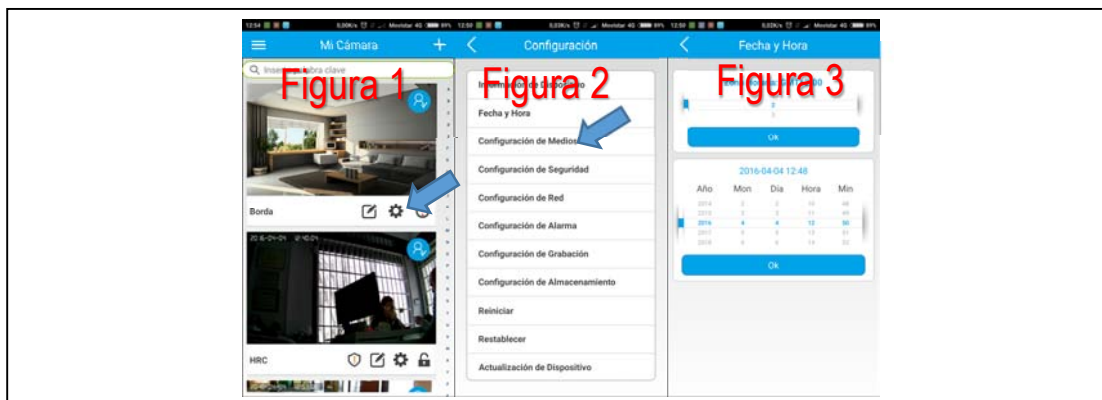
12:54 5,00K/s Movistar 4G 89% 12:50 3,03K/s Movistar 4G 89% 12:50 5,52K/s Movistar 4G 89%

Mi Cámara +

Inser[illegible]abra clave

Figura 1

Borda

2016-04-04 12:48

HRC

Configuración

Figura 2

Inf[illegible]o

Fecha y Hora

Configuración de Medios

Configuración de Seguridad

Configuración de Red

Configuración de Alarma

Configuración de Grabación

Configuración de Almacenamiento

Reiniciar

Restablecer

Actualización de Dispositivo

Fecha y Hora

Figura 3

Ok

2016-04-04 12:48

| Año | Mon | Día | Hora | Min |
|---|---|---|---|---|
| 2014 | 2 | 2 | 10 | 46 |
| 2015 | 3 | 3 | 11 | 49 |
| 2016 | 4 | 4 | 12 | 50 |
| 2017 | 5 | 5 | 13 | 51 |
| 2018 | 6 | 6 | 14 | 52 |

Ok